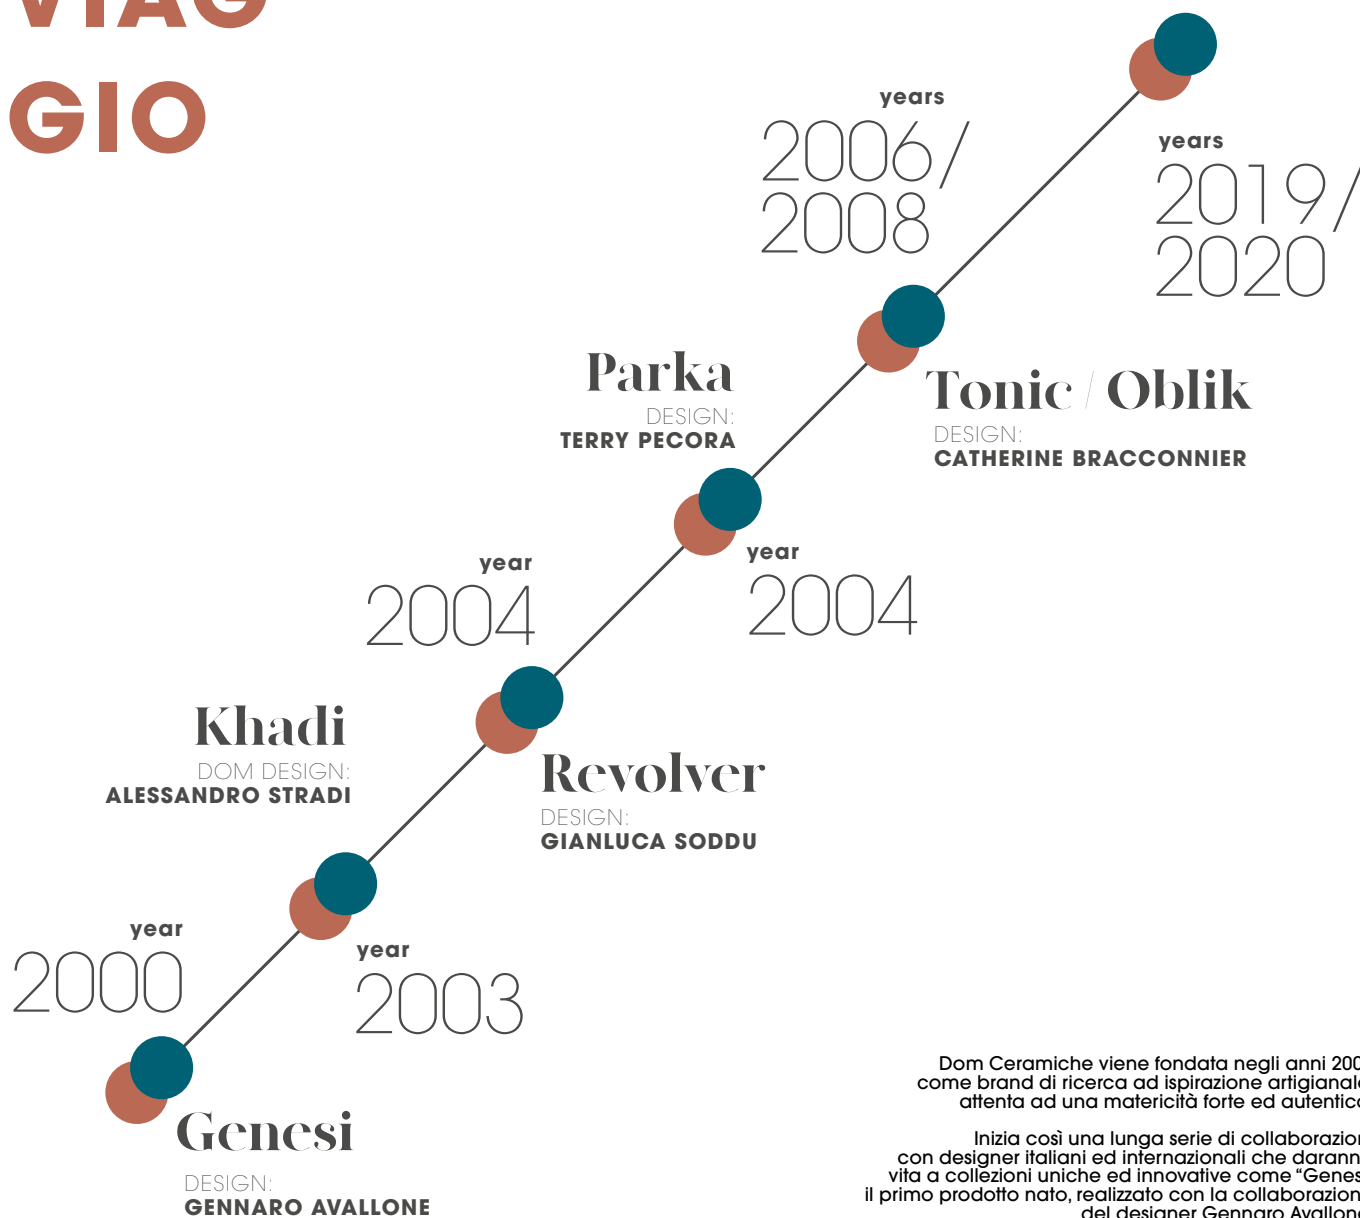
VIAG
GIO

years
2006/
2008

years
2019/
2020

Parka
DESIGN:
TERRY PECORA

Tonic / Oblik
DESIGN:
CATHERINE BRACCONNIER

year
2004

year
2004

Khadi
DOM DESIGN:
ALESSANDRO STRADI

Revolver
DESIGN:
GIANLUCA SODDU

year
2000

year
2003

Genesi
DESIGN:
GENNARO AVALLONE

Dom Ceramiche viene fondata negli anni 200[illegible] come brand di ricerca ad ispirazione artigianal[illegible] attenta ad una matericità forte ed autentic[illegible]

Inizia così una lunga serie di collaborazio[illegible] con designer italiani ed internazionali che darann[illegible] vita a collezioni uniche ed innovative come "Genes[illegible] il primo prodotto nato, realizzato con la collaborazion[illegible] del designer Gennaro Avallon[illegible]